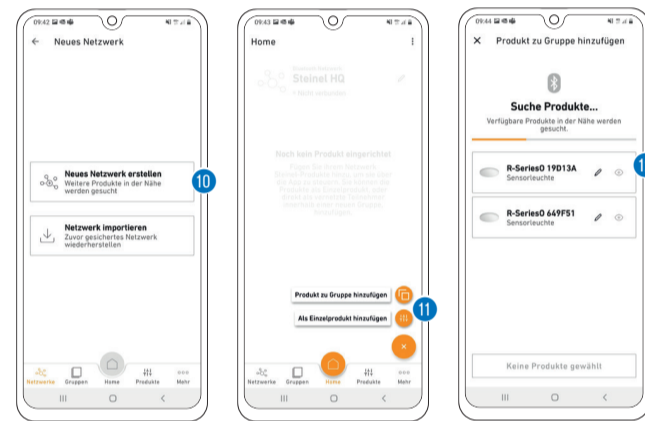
09:42

← Neues Netzwerk

Neues Netzwerk erstellen
Weitere Produkte in der Nähe werden gesucht

10

Netzwerk importieren
Zuvor gesichertes Netzwerk wiederherstellen

Netzwerke Gruppen Home Produkte Mehr

09:43

Home

Steinel HQ

Noch kein Produkt eingerichtet

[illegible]

Produkt zu Gruppe hinzufügen

11

Als Einzelprodukt hinzufügen

Netzwerke Gruppen Home Produkte Mehr

09:44

× Produkt zu Gruppe hinzufügen

Suche Produkte...
Verfügbare Produkte in der Nähe werden gesucht.

R-SeriesO 19D13A
Sensorleuchte

1

R-SeriesO 649F51
Sensorleuchte

Keine Produkte gewählt